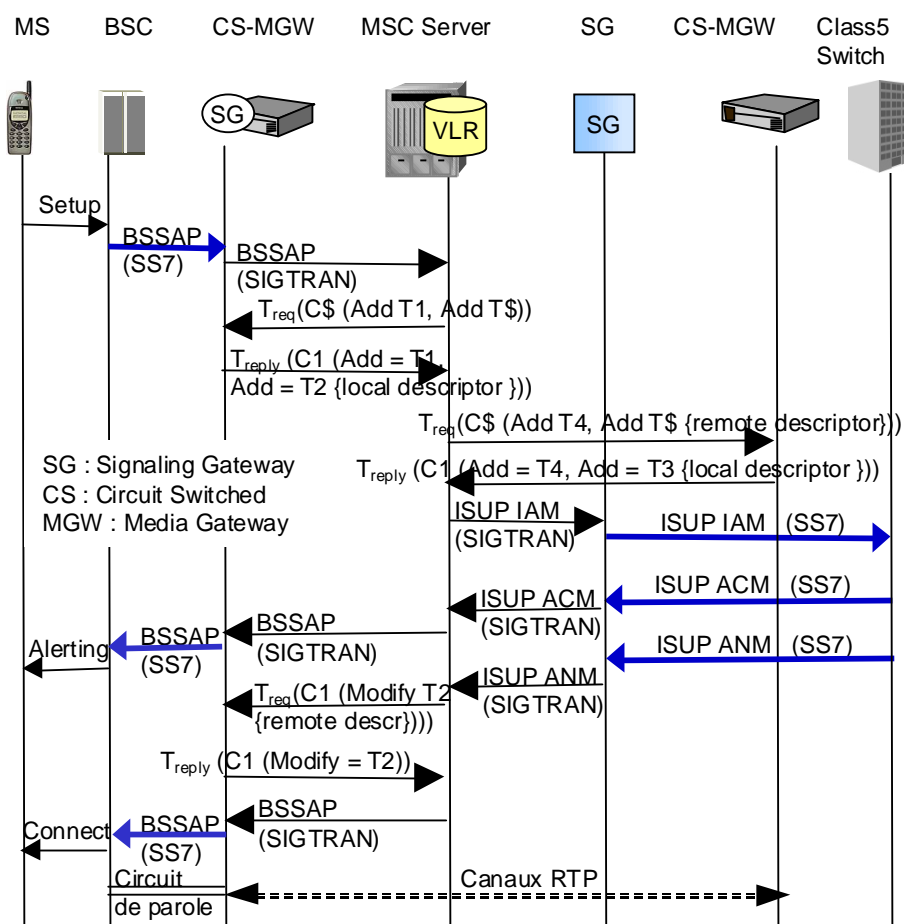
MS BSC CS-MGW MSC Server SG CS-MGW Class5 Switch

SG

VLR

SG

Setup

BSSAP (SS7)

BSSAP (SIGTRAN)

$T_{req}$(C$ (Add T1, Add T$))

$T_{reply}$ (C1 (Add = T1, Add = T2 {local descriptor }))

$T_{req}$(C$ (Add T4, Add T$ {remote descriptor}))

$T_{reply}$ (C1 (Add = T4, Add = T3 {local descriptor }))

SG : Signaling Gateway
CS : Circuit Switched
MGW : Media Gateway

ISUP IAM (SIGTRAN)

ISUP IAM (SS7)

ISUP ACM (SS7)

ISUP ACM (SIGTRAN)

BSSAP (SIGTRAN)

Alerting

BSSAP (SS7)

ISUP ANM (SS7)

ISUP ANM (SIGTRAN)

$T_{req}$(C1 (Modify T2 {remote descr})))

$T_{reply}$ (C1 (Modify = T2))

BSSAP (SIGTRAN)

Connect

BSSAP (SS7)

Circuit de parole

Canaux RTP